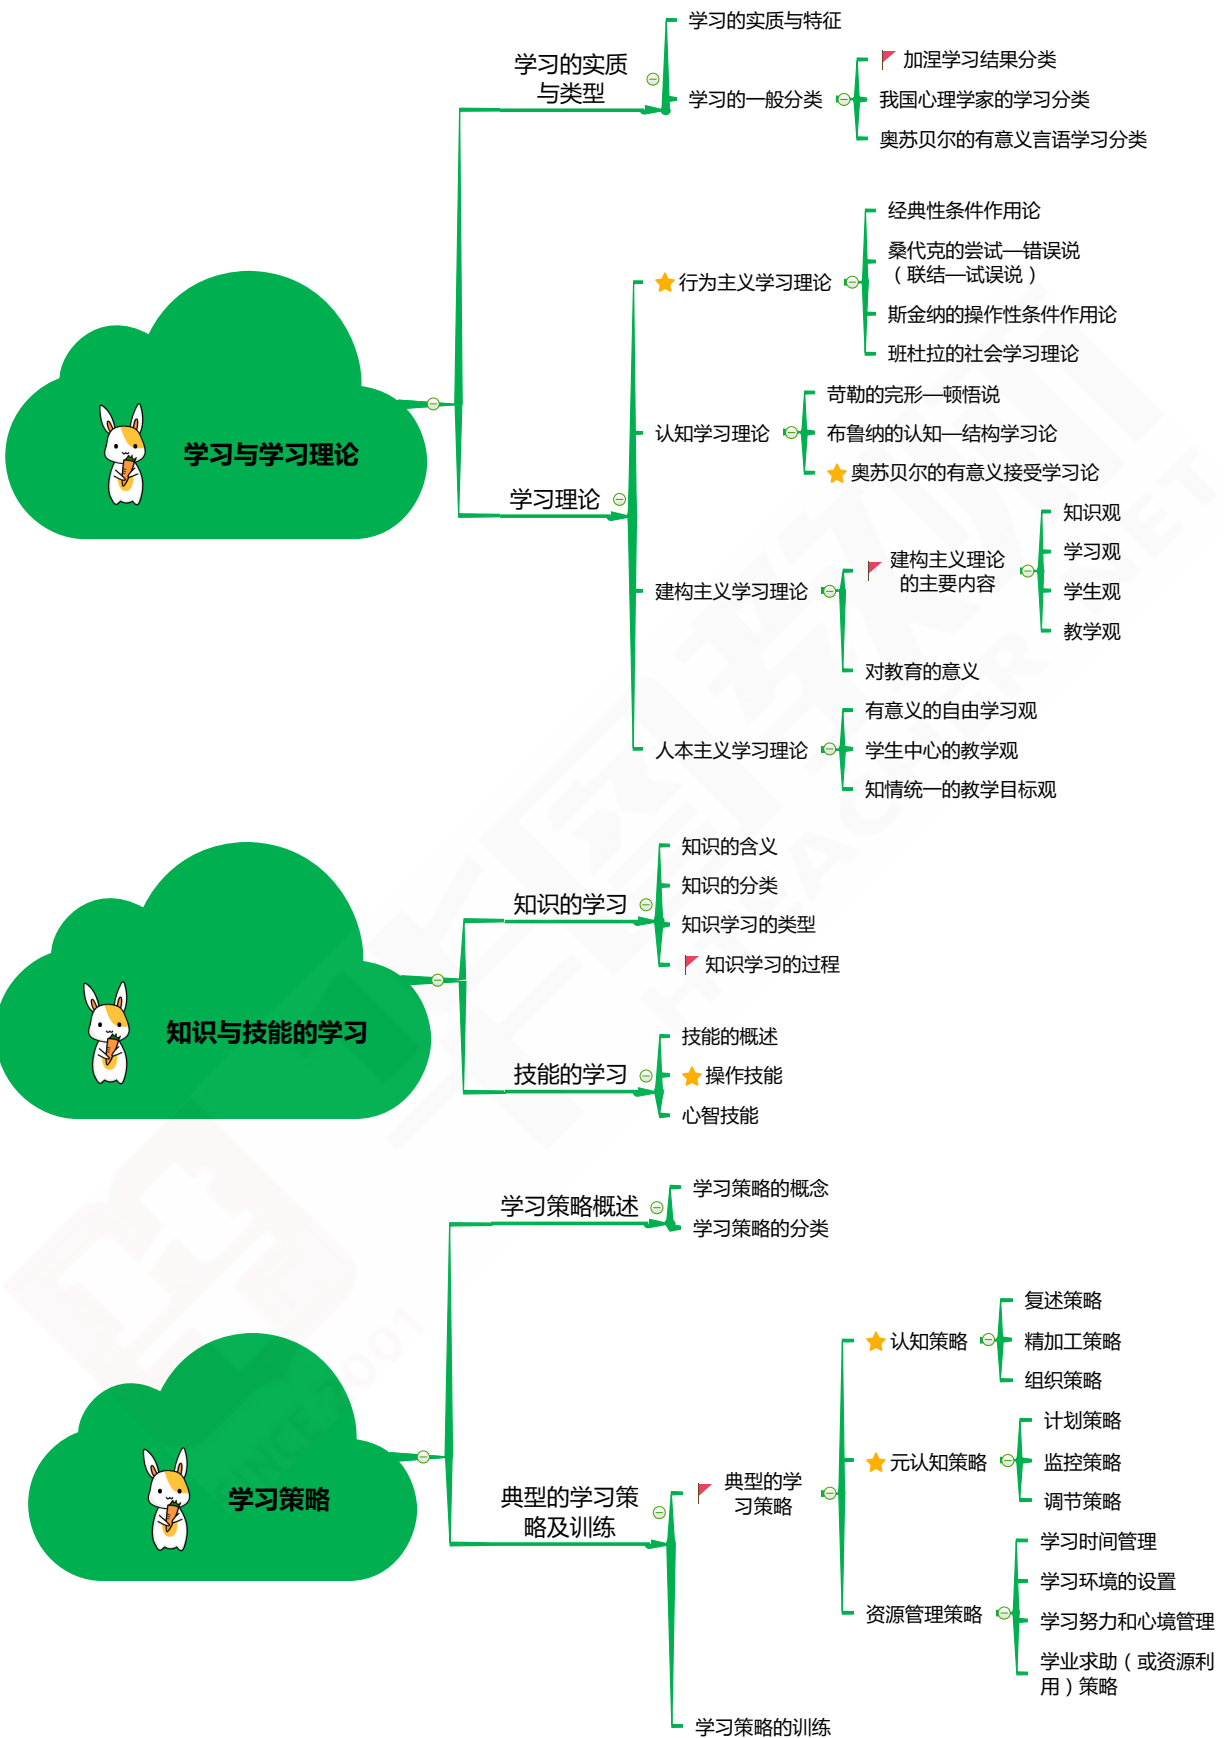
学习与学习理论

学习的实质与类型

学习的实质与特征

学习的一般分类

加涅学习结果分类

我国心理学家的学习分类

奥苏贝尔的有意义言语学习分类

学习理论

行为主义学习理论

经典性条件作用论

桑代克的尝试—错误说（联结—试误说）

斯金纳的操作性条件作用论

班杜拉的社会学习理论

认知学习理论

苛勒的完形—顿悟说

布鲁纳的认知—结构学习论

奥苏贝尔的有意义接受学习论

建构主义学习理论

建构主义理论的主要内容

知识观

学习观

学生观

教学观

对教育的意义

人本主义学习理论

有意义的自由学习观

学生中心的教学观

知情统一的教学目标观

知识与技能的学习

知识的学习

知识的含义

知识的分类

知识学习的类型

知识学习的过程

技能的学习

技能的概述

操作技能

心智技能

学习策略

学习策略概述

学习策略的概念

学习策略的分类

典型的学习策略及训练

典型的学习策略

认知策略

复述策略

精加工策略

组织策略

元认知策略

计划策略

监控策略

调节策略

资源管理策略

学习时间管理

学习环境的设置

学习努力和心境管理

学业求助（或资源利用）策略

学习策略的训练